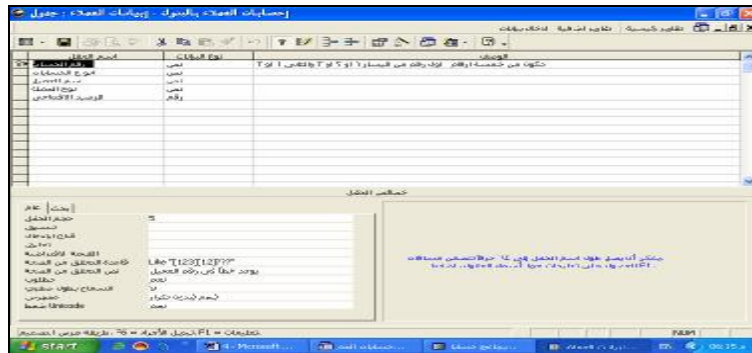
حسابات العملاء بالبنوك : وبيانات العملاء : جدول

تقارير كيسية | تقارير اضافية | ادخال بيانات

| اسم الحقل | نوع البيانات | الوصف |
|---|---|---|
| رقم الحساب | نص | تتكون من خمسة ارقام اول رقم من اليسار 1 او 2 او 3 وتنتهي 1 او 2 |
| نوع الحساب | نص | |
| اسم العميل | نص | |
| نوع العملة | نص | |
| الرصيد الافتتاحي | رقم | |

خصائص الحقل

عام | بحث

| | |
|---|---|
| حجم الحقل | 5 |
| تنسيق | |
| قناع الإدخال | |
| تسمية توضيحية | |
| القيمة الافتراضية | |
| قاعدة التحقق من الصحة | Like "[123]*[12]??" |
| نص التحقق من الصحة | يوجد خطأ في رقم الحساب |
| مطلوب | نعم |
| السماح بطول صفري | لا |
| مفهرس | نعم (بدون تكرار) |
| Unicode ضغط | نعم |

يمكن أن يصل طول اسم الحقل إلى 64 حرفاً متضمناً مسافات. اضغط F1 للحصول على تعليمات حول أسماء الحقول.

تصميم = F6 تبديل الأجزاء = F1 طريقة عرض التصميم

NUM

start | 4 - Microsoft ... | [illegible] | حسابات العملاء ... | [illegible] | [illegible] | EN | 09:15 م